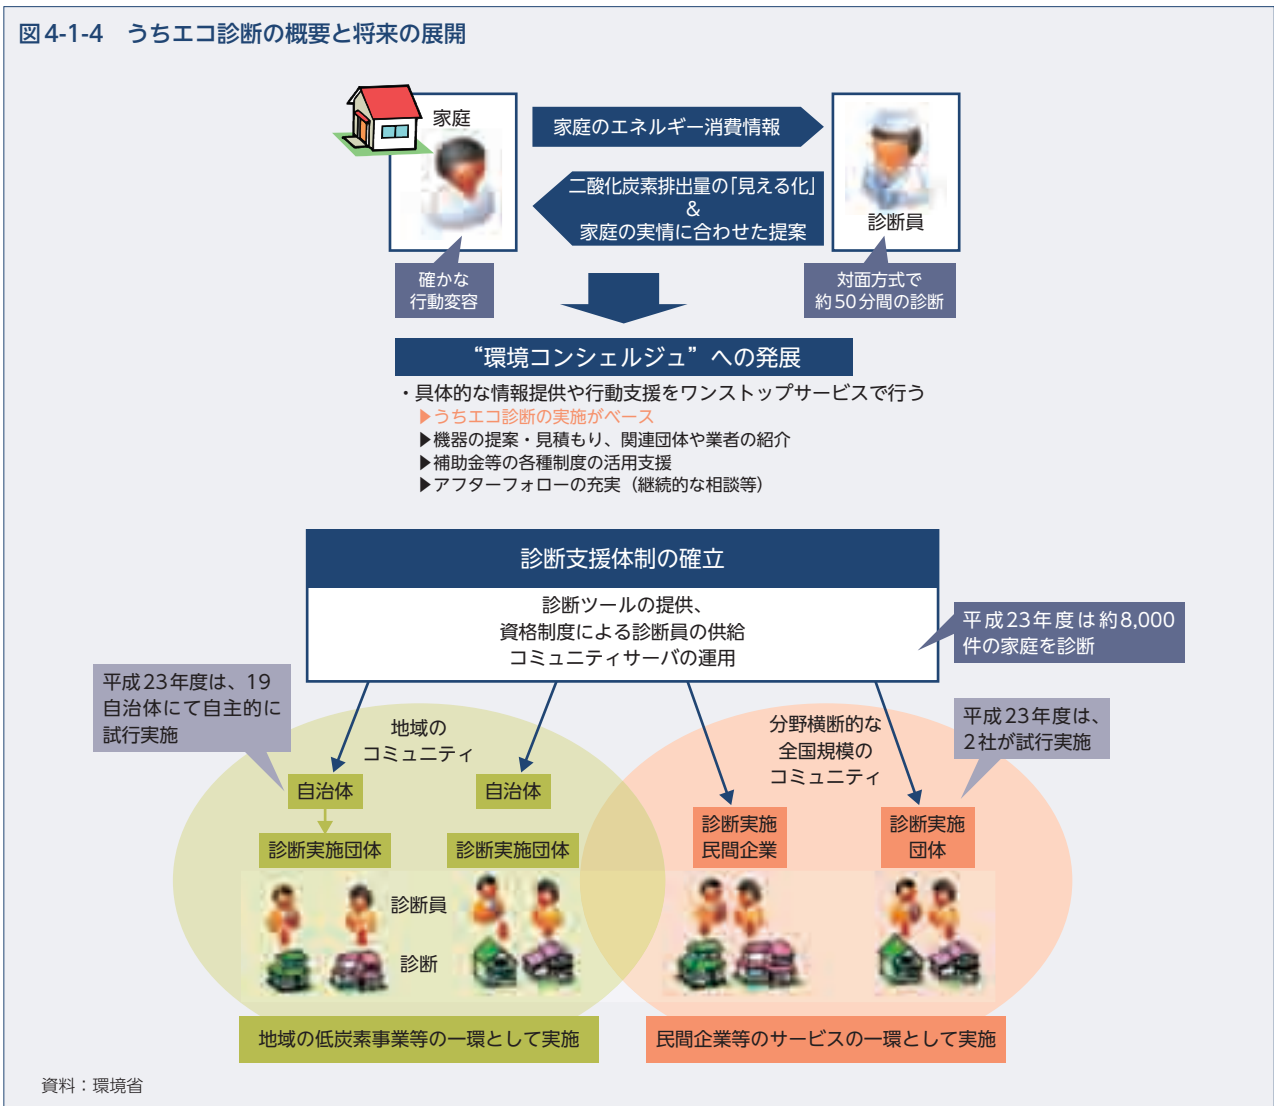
図 4-1-4　うちエコ診断の概要と将来の展開

家庭

家庭のエネルギー消費情報

二酸化炭素排出量の「見える化」
&
家庭の実情に合わせた提案

診断員

確かな
行動変容

対面方式で
約 50 分間の診断

“環境コンシェルジュ”への発展

・具体的な情報提供や行動支援をワンストップサービスで行う
▶うちエコ診断の実施がベース
▶機器の提案・見積もり、関連団体や業者の紹介
▶補助金等の各種制度の活用支援
▶アフターフォローの充実（継続的な相談等）

診断支援体制の確立

診断ツールの提供、
資格制度による診断員の供給
コミュニティサーバの運用

平成 23 年度は約 8,000 件の家庭を診断

平成 23 年度は、19 自治体にて自主的に試行実施

地域の
コミュニティ

分野横断的な
全国規模の
コミュニティ

平成 23 年度は、
2 社が試行実施

自治体

自治体

診断実施
民間企業

診断実施
団体

診断実施団体

診断実施団体

診断員

診断

地域の低炭素事業等の一環として実施

民間企業等のサービスの一環として実施

資料：環境省